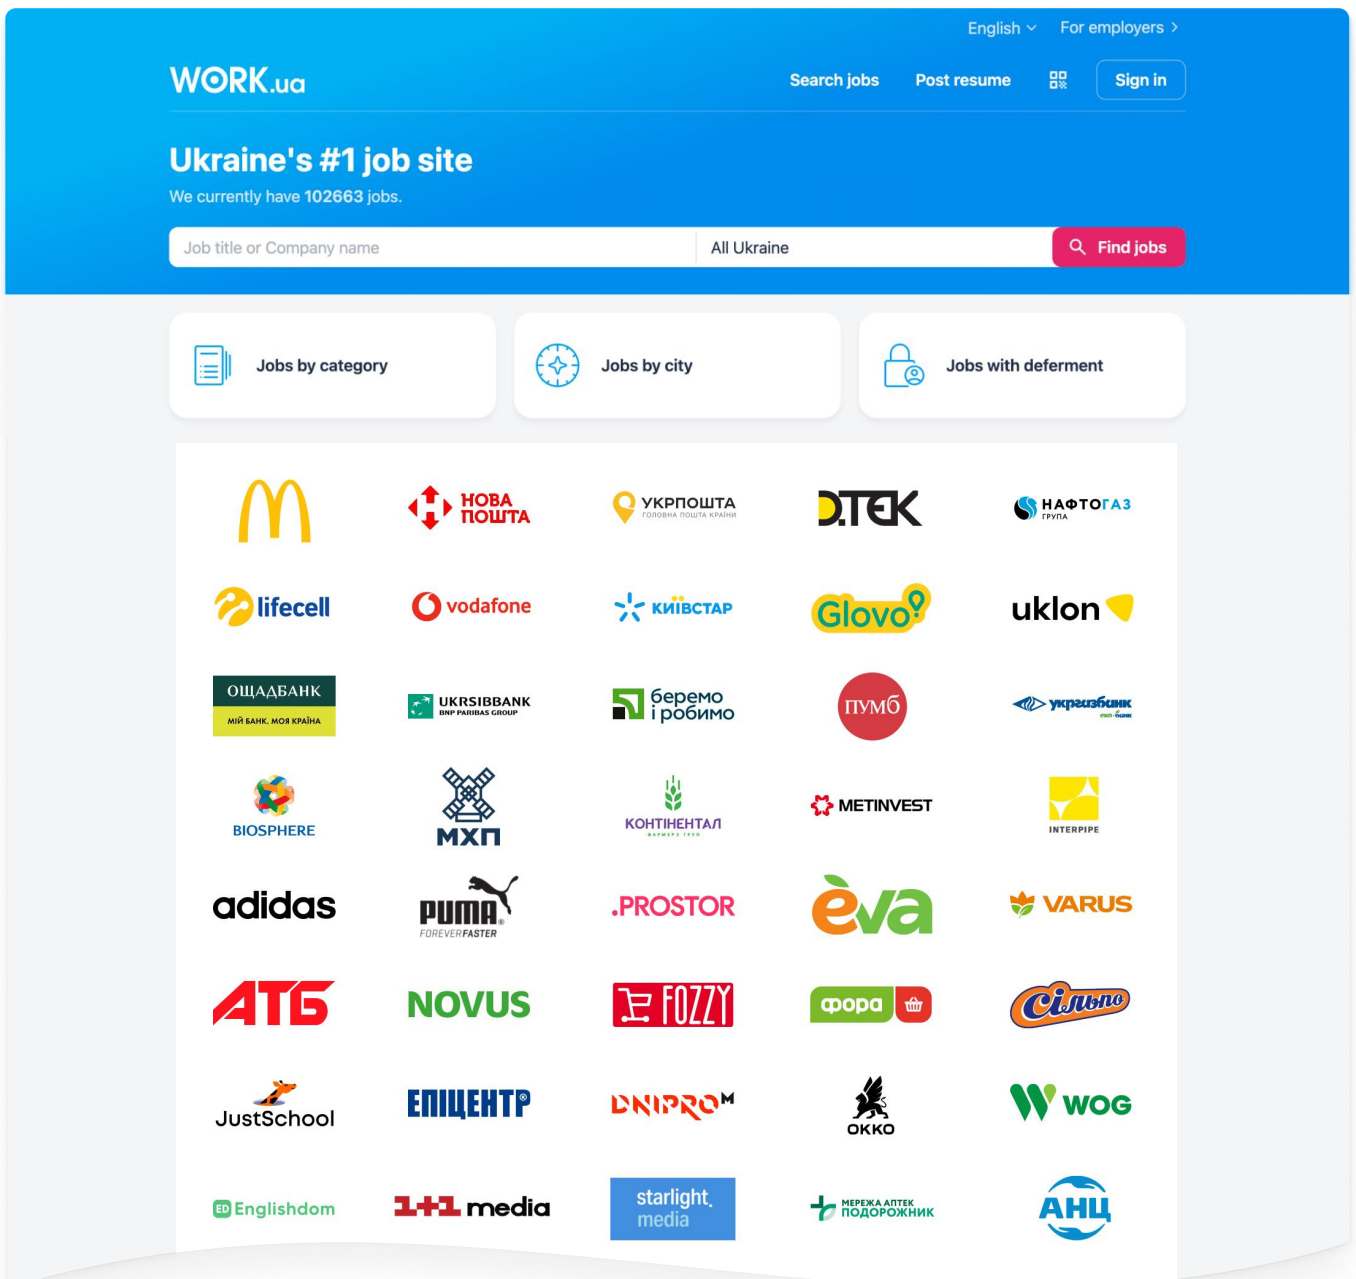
English For employers

WORK.ua

Search jobs Post resume Sign in

Ukraine's #1 job site

We currently have 102663 jobs.

Job title or Company name
All Ukraine
Find jobs

Jobs by category
Jobs by city
Jobs with deferment

M
НОВА ПОШТА
УКРПОШТА ГОЛОВНА ПОШТА КРАЇНИ
DTEK
НАФТОГАЗ ГРУПА

lifecell
vodafone
КИЇВСТАР
Glovo
uklon

ОЩАДБАНК МІЙ БАНК. МОЯ КРАЇНА
UKRSIBBANK BNP PARIBAS GROUP
беремо і робимо
ПУМБ
укргазбанк

BIOSPHERE
МХП
КОНТІНЕНТАЛ
METINVEST
INTERPIPE

adidas
PUMA FOREVER FASTER
.PROSTOR
eva
VARUS

АТБ
NOVUS
FOZZY
фора
Сільпо

JustSchool
ЕПІЦЕНТР
DNIPRO M
OKKO
WOG

Englishdom
1+1 media
starlight. media
МЕРЕЖА АПТЕК ПОДОРОЖНИК
АНЦ